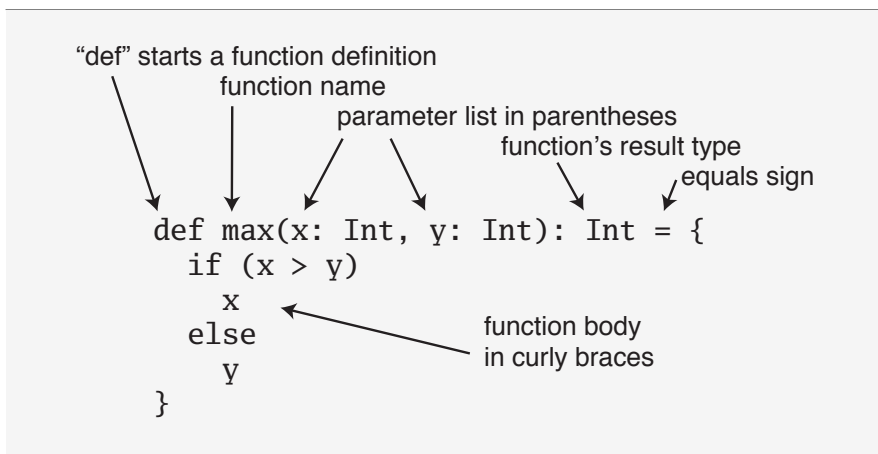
“def” starts a function definition

function name

parameter list in parentheses

function’s result type

equals sign

def max(x: Int, y: Int): Int = {
  if (x > y)
    x
  else
    y
}

function body
in curly braces